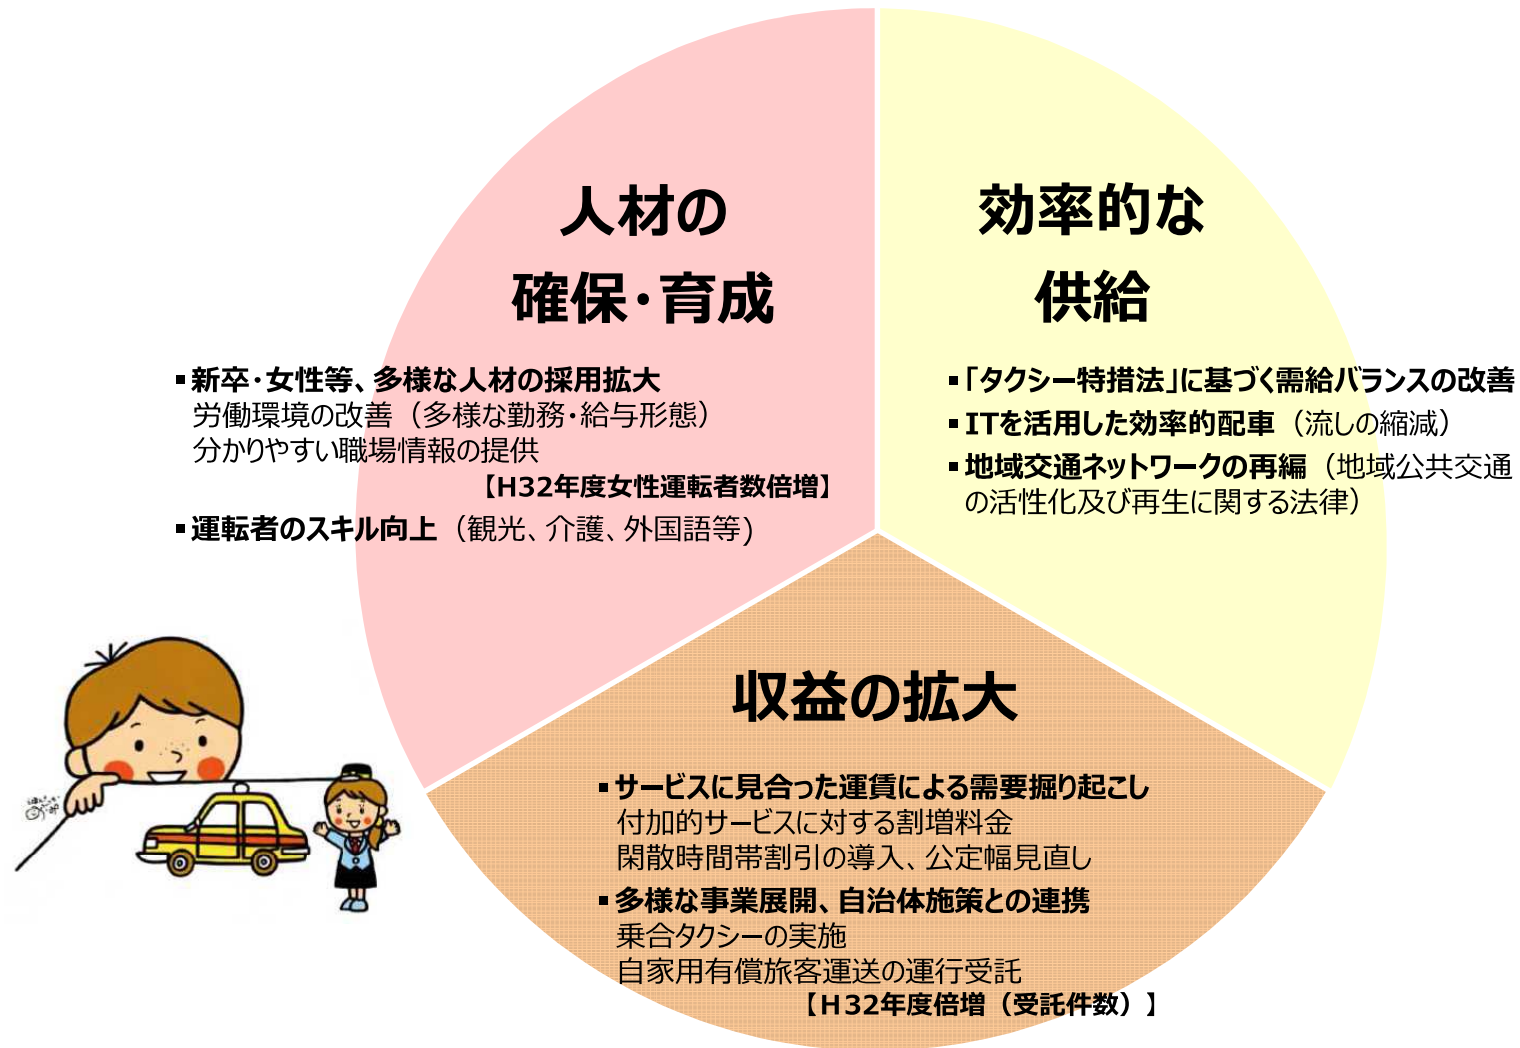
人材の
確保・育成

▪新卒・女性等、多様な人材の採用拡大
労働環境の改善（多様な勤務・給与形態）
分かりやすい職場情報の提供
【H32年度女性運転者数倍増】
▪運転者のスキル向上（観光、介護、外国語等）

効率的な
供給

▪「タクシー特措法」に基づく需給バランスの改善
▪ITを活用した効率的配車（流しの縮減）
▪地域交通ネットワークの再編（地域公共交通の活性化及び再生に関する法律）

収益の拡大

▪サービスに見合った運賃による需要掘り起こし
付加的サービスに対する割増料金
閑散時間帯割引の導入、公定幅見直し
▪多様な事業展開、自治体施策との連携
乗合タクシーの実施
自家用有償旅客運送の運行受託
【H32年度倍増（受託件数）】